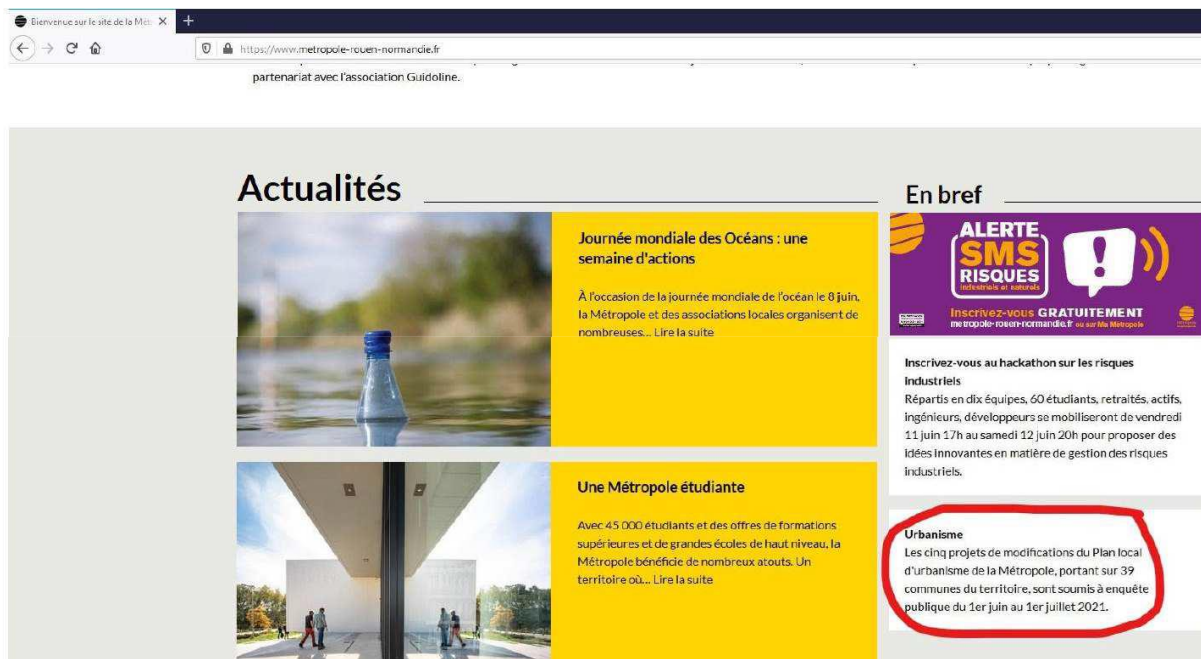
Bienvenue sur le site de la Mét

https://www.metropole-rouen-normandie.fr

partenariat avec l'association Guidoline.

Actualités

Journée mondiale des Océans : une semaine d'actions

À l'occasion de la journée mondiale de l'océan le 8 juin, la Métropole et des associations locales organisent de nombreuses... Lire la suite

Une Métropole étudiante

Avec 45 000 étudiants et des offres de formations supérieures et de grandes écoles de haut niveau, la Métropole bénéficie de nombreux atouts. Un territoire où... Lire la suite

En bref

ALERTE SMS RISQUES industriels et naturels

Inscrivez-vous GRATUITEMENT metropole-rouen-normandie.fr ou sur Ma Métropole

Inscrivez-vous au hackathon sur les risques industriels
Répartis en dix équipes, 60 étudiants, retraités, actifs, ingénieurs, développeurs se mobiliseront de vendredi 11 juin 17h au samedi 12 juin 20h pour proposer des idées innovantes en matière de gestion des risques industriels.

Urbanisme
Les cinq projets de modifications du Plan local d'urbanisme de la Métropole, portant sur 39 communes du territoire, sont soumis à enquête publique du 1er juin au 1er juillet 2021.